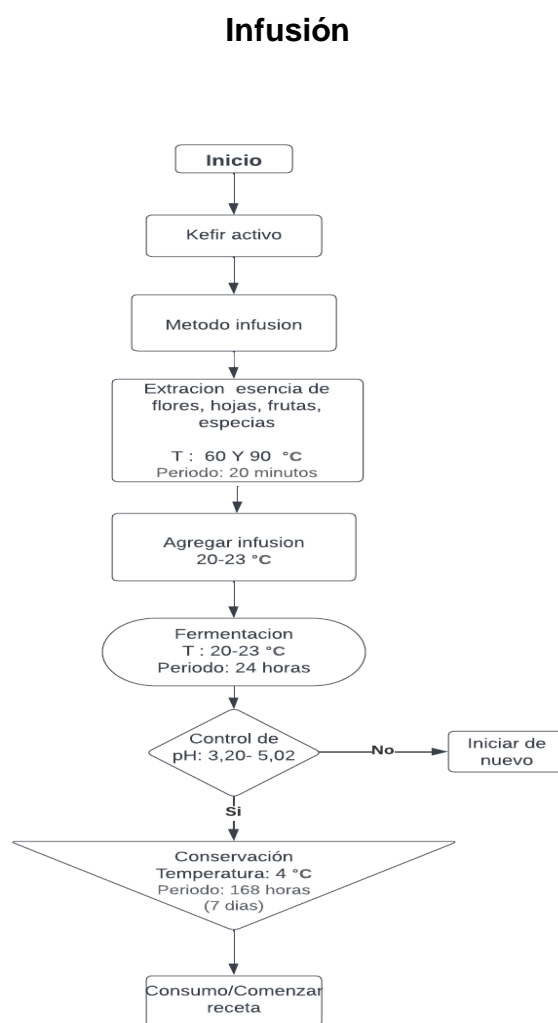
Infusión

Inicio

Kefir activo

Metodo infusion

Extracion esencia de flores, hojas, frutas, especias

T : 60 Y 90 °C
Periodo: 20 minutos

Agregar infusion
20-23 °C

Fermentacion
T : 20-23 °C
Periodo: 24 horas

Control de pH: 3,20- 5,02

No

Iniciar de nuevo

Si

Conservación
Temperatura: 4 °C
Periodo: 168 horas (7 dias)

Consumo/Comenzar receta